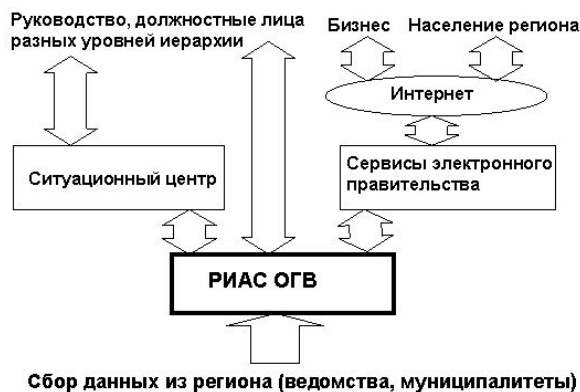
Руководство, должностные лица разных уровней иерархии

Бизнес

Население региона

Интернет

Ситуационный центр

Сервисы электронного правительства

РИАС ОГВ

Сбор данных из региона (ведомства, муниципалитеты)